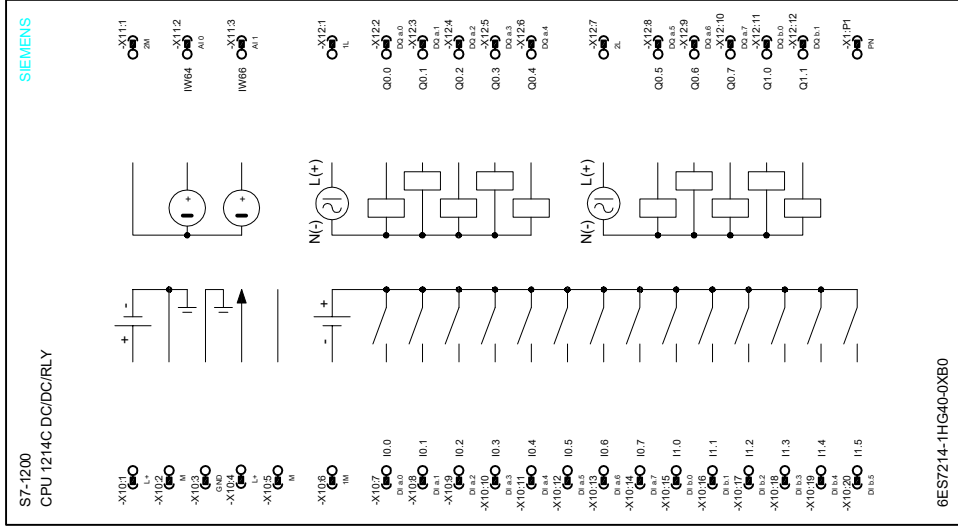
SIEMENS

-X11:1 2M
-X11:2 AI 0 IW64
-X11:3 AI 1 IW66

-X12:1 1L
-X12:2 DQ a.0 Q0.0
-X12:3 DQ a.1 Q0.1
-X12:4 DQ a.2 Q0.2
-X12:5 DQ a.3 Q0.3
-X12:6 DQ a.4 Q0.4

-X12:7 2L
-X12:8 DQ a.5 Q0.5
-X12:9 DQ a.6 Q0.6
-X12:10 DQ a.7 Q0.7
-X12:11 DQ b.0 Q1.0
-X12:12 DQ b.1 Q1.1
-X1:P1 PN

L(+)
N(-)
L(+)
N(-)

S7-1200
CPU 1214C DC/DC/RLY

-X10:1 L+
-X10:2 M
-X10:3 GND
-X10:4 L+
-X10:5 M

-X10:6 1M
-X10:7 DI a.0 I0.0
-X10:8 DI a.1 I0.1
-X10:9 DI a.2 I0.2
-X10:10 DI a.3 I0.3
-X10:11 DI a.4 I0.4
-X10:12 DI a.5 I0.5
-X10:13 DI a.6 I0.6
-X10:14 DI a.7 I0.7
-X10:15 DI b.0 I1.0
-X10:16 DI b.1 I1.1
-X10:17 DI b.2 I1.2
-X10:18 DI b.3 I1.3
-X10:19 DI b.4 I1.4
-X10:20 DI b.5 I1.5

6ES7214-1HG40-0XB0